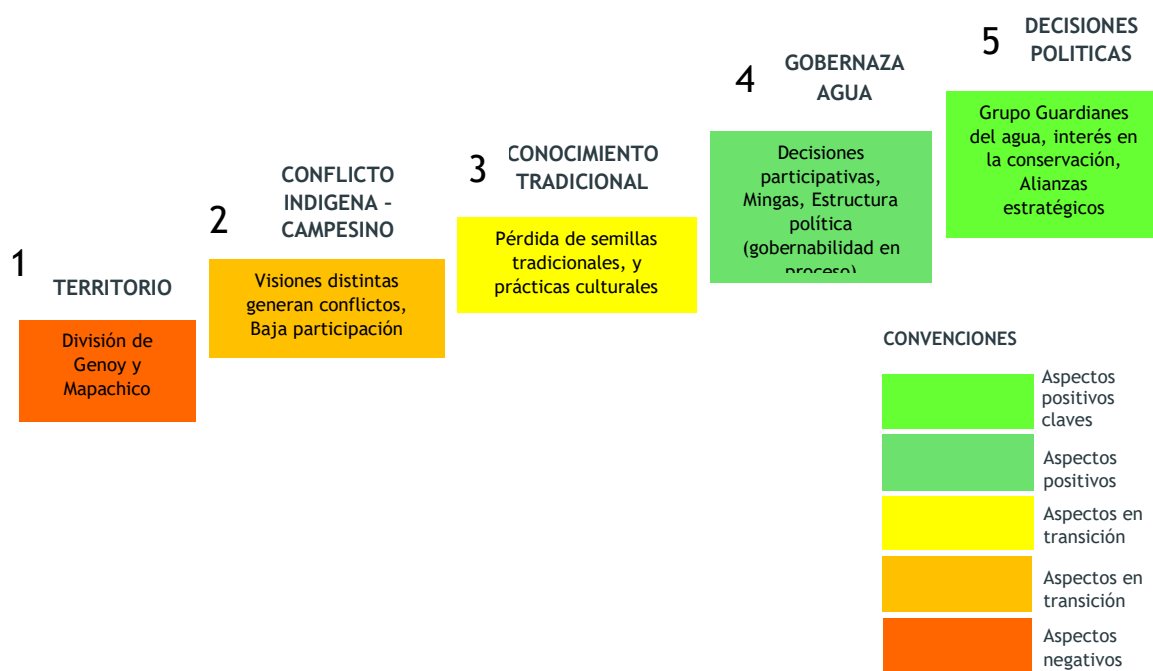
1 TERRITORIO

División de Genoy y Mapachico

2 CONFLICTO INDIGENA – CAMPESINO

Visiones distintas generan conflictos, Baja participación

3 CONOCIMIENTO TRADICIONAL

Pérdida de semillas tradicionales, y prácticas culturales

4 GOBERNAZA AGUA

Decisiones participativas, Mingas, Estructura política (gobernabilidad en proceso)

5 DECISIONES POLITICAS

Grupo Guardianes del agua, interés en la conservación, Alianzas estratégicos

CONVENCIONES

Aspectos positivos claves

Aspectos positivos

Aspectos en transición

Aspectos en transición

Aspectos negativos